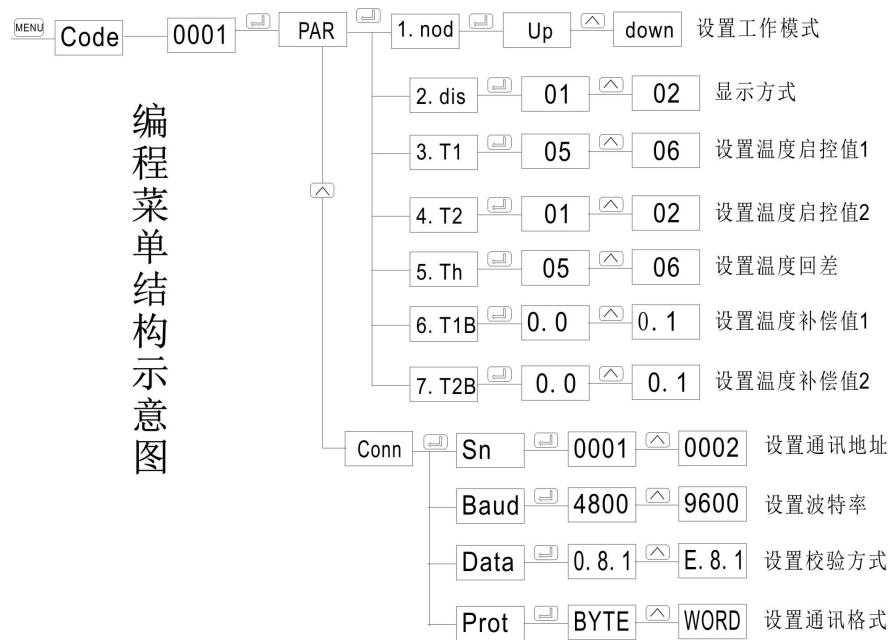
MENU Code 0001 PAR 1. nod Up down 设置工作模式

编程菜单结构示意图

2. dis 01 02 显示方式

3. T1 05 06 设置温度启控值1

4. T2 01 02 设置温度启控值2

5. Th 05 06 设置温度回差

6. T1B 0. 0 0. 1 设置温度补偿值1

7. T2B 0. 0 0. 1 设置温度补偿值2

Conn Sn 0001 0002 设置通讯地址

Baud 4800 9600 设置波特率

Data 0. 8. 1 E. 8. 1 设置校验方式

Prot BYTE WORD 设置通讯格式